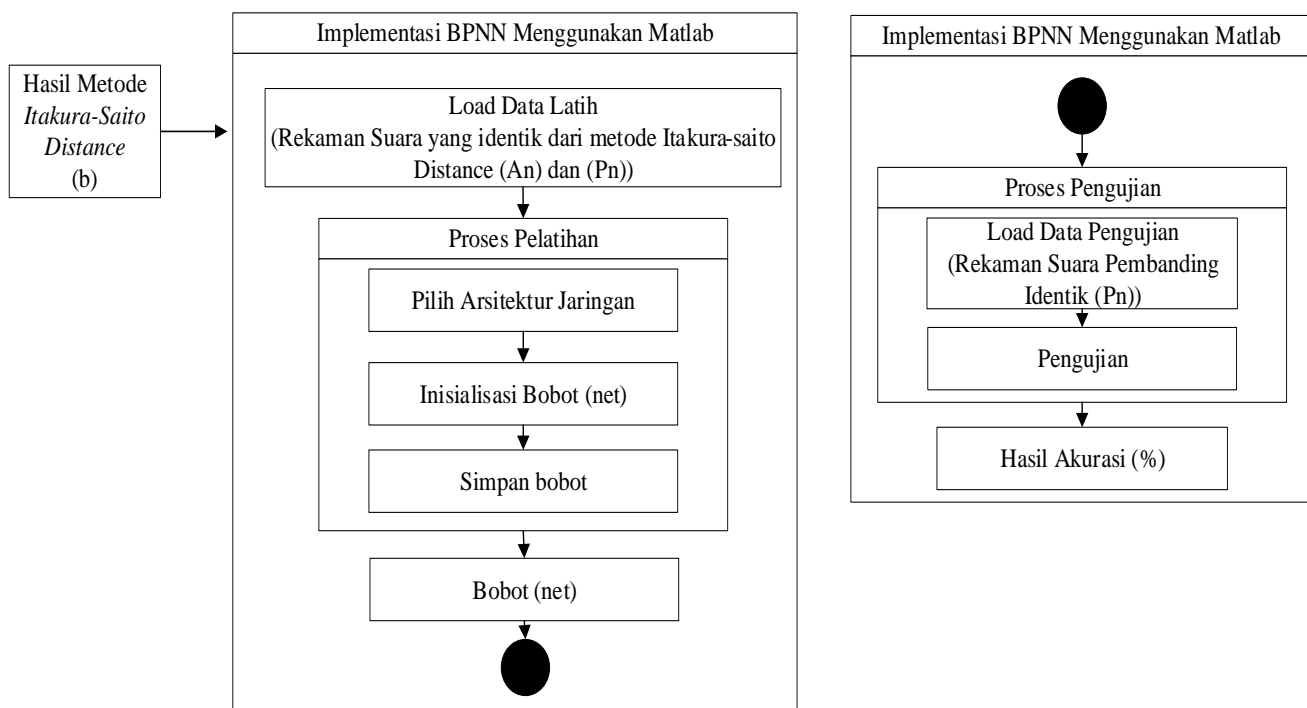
Hasil Metode *Itakura-Saito Distance* (b)

Implementasi BPNN Menggunakan Matlab

Load Data Latih (Rekaman Suara yang identik dari metode Itakura-saito Distance (An) dan (Pn))

Proses Pelatihan

Pilih Arsitektur Jaringan

Inisialisasi Bobot (net)

Simpan bobot

Bobot (net)

Implementasi BPNN Menggunakan Matlab

Proses Pengujian

Load Data Pengujian (Rekaman Suara Pembanding Identik (Pn))

Pengujian

Hasil Akurasi (%)